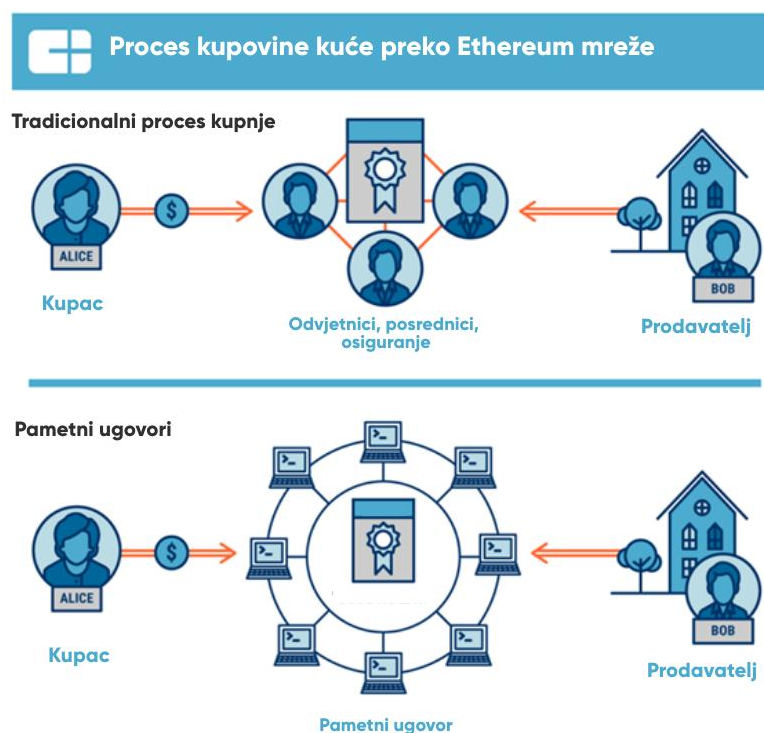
Proces kupovine kuće preko Ethereum mreže

Tradicionalni proces kupnje

ALICE

Kupac

Odvjetnici, posrednici, osiguranje

BOB

Prodavatelj

Pametni ugovori

ALICE

Kupac

BOB

Prodavatelj

Pametni ugovor